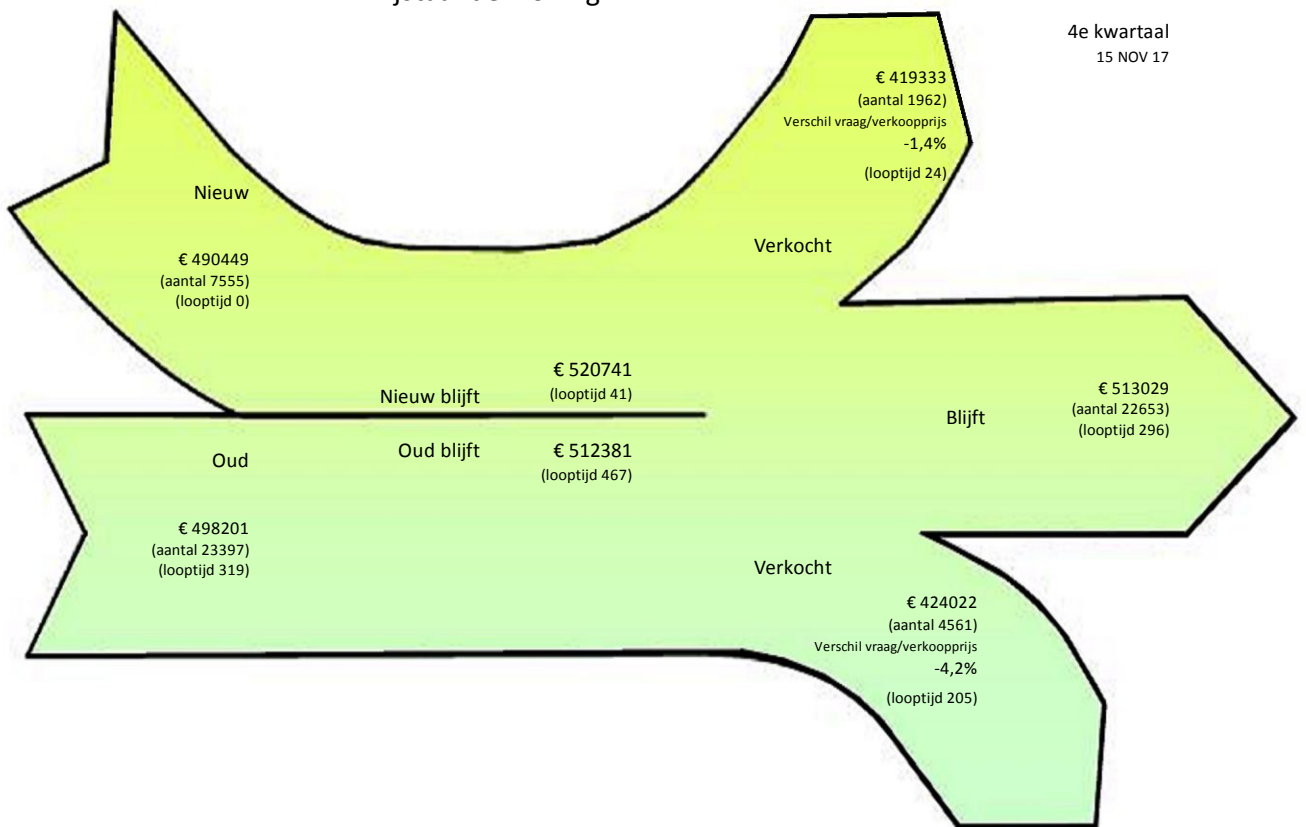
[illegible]

4e kwartaal
15 NOV 17

€ 419333
(aantal 1962)
Verschil vraag/verkoopprijs
-1,4%
(looptijd 24)

Nieuw

€ 490449
(aantal 7555)
(looptijd 0)

Verkocht

€ 520741
(looptijd 41)

Nieuw blijft

€ 513029
(aantal 22653)
(looptijd 296)

Blijft

Oud

Oud blijft

€ 512381
(looptijd 467)

€ 498201
(aantal 23397)
(looptijd 319)

Verkocht

€ 424022
(aantal 4561)
Verschil vraag/verkoopprijs
-4,2%
(looptijd 205)